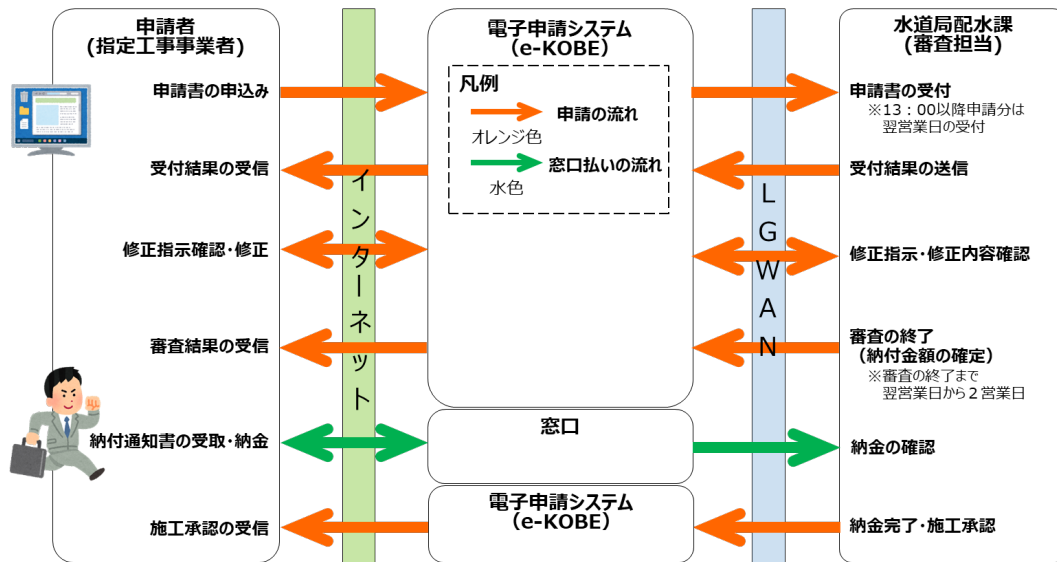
申請者
（指定工事事業者）

申請書の申込み

受付結果の受信

修正指示確認・修正

審査結果の受信

納付通知書の受取・納金

施工承認の受信

インターネット

電子申請システム
（e-KOBE）

凡例
申請の流れ
オレンジ色
窓口払いの流れ
水色

窓口

電子申請システム
（e-KOBE）

LGWAN

水道局配水課
（審査担当）

申請書の受付
※13：00以降申請分は翌営業日の受付

受付結果の送信

修正指示・修正内容確認

審査の終了
（納付金額の確定）
※審査の終了まで翌営業日から２営業日

納金の確認

納金完了・施工承認